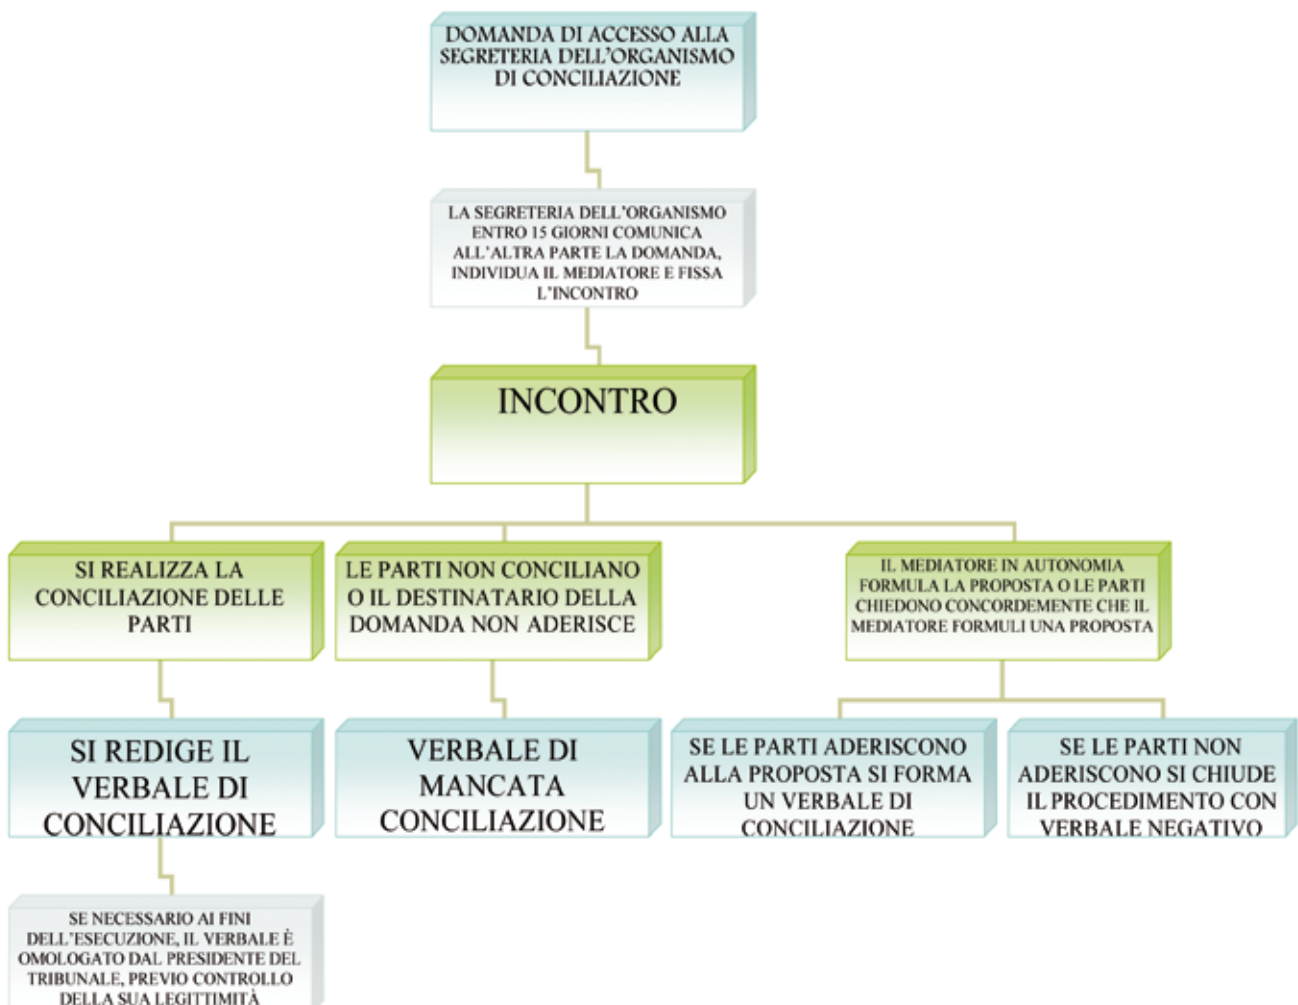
DOMANDA DI ACCESSO ALLA SEGRETERIA DELL'ORGANISMO DI CONCILIAZIONE

LA SEGRETERIA DELL'ORGANISMO ENTRO 15 GIORNI COMUNICA ALL'ALTRA PARTE LA DOMANDA, INDIVIDUA IL MEDIATORE E FISSA L'INCONTRO

INCONTRO

SI REALIZZA LA CONCILIAZIONE DELLE PARTI

LE PARTI NON CONCILIANO O IL DESTINATARIO DELLA DOMANDA NON ADERISCE

IL MEDIATORE IN AUTONOMIA FORMULA LA PROPOSTA O LE PARTI CHIEDONO CONCORDEMENTE CHE IL MEDIATORE FORMULI UNA PROPOSTA

SI REDIGE IL VERBALE DI CONCILIAZIONE

VERBALE DI MANCATA CONCILIAZIONE

SE LE PARTI ADERISCONO ALLA PROPOSTA SI FORMA UN VERBALE DI CONCILIAZIONE

SE LE PARTI NON ADERISCONO SI CHIUDE IL PROCEDIMENTO CON VERBALE NEGATIVO

SE NECESSARIO AI FINI DELL'ESECUZIONE, IL VERBALE È OMOLOGATO DAL PRESIDENTE DEL TRIBUNALE, PREVIO CONTROLLO DELLA SUA LEGITTIMITÀ